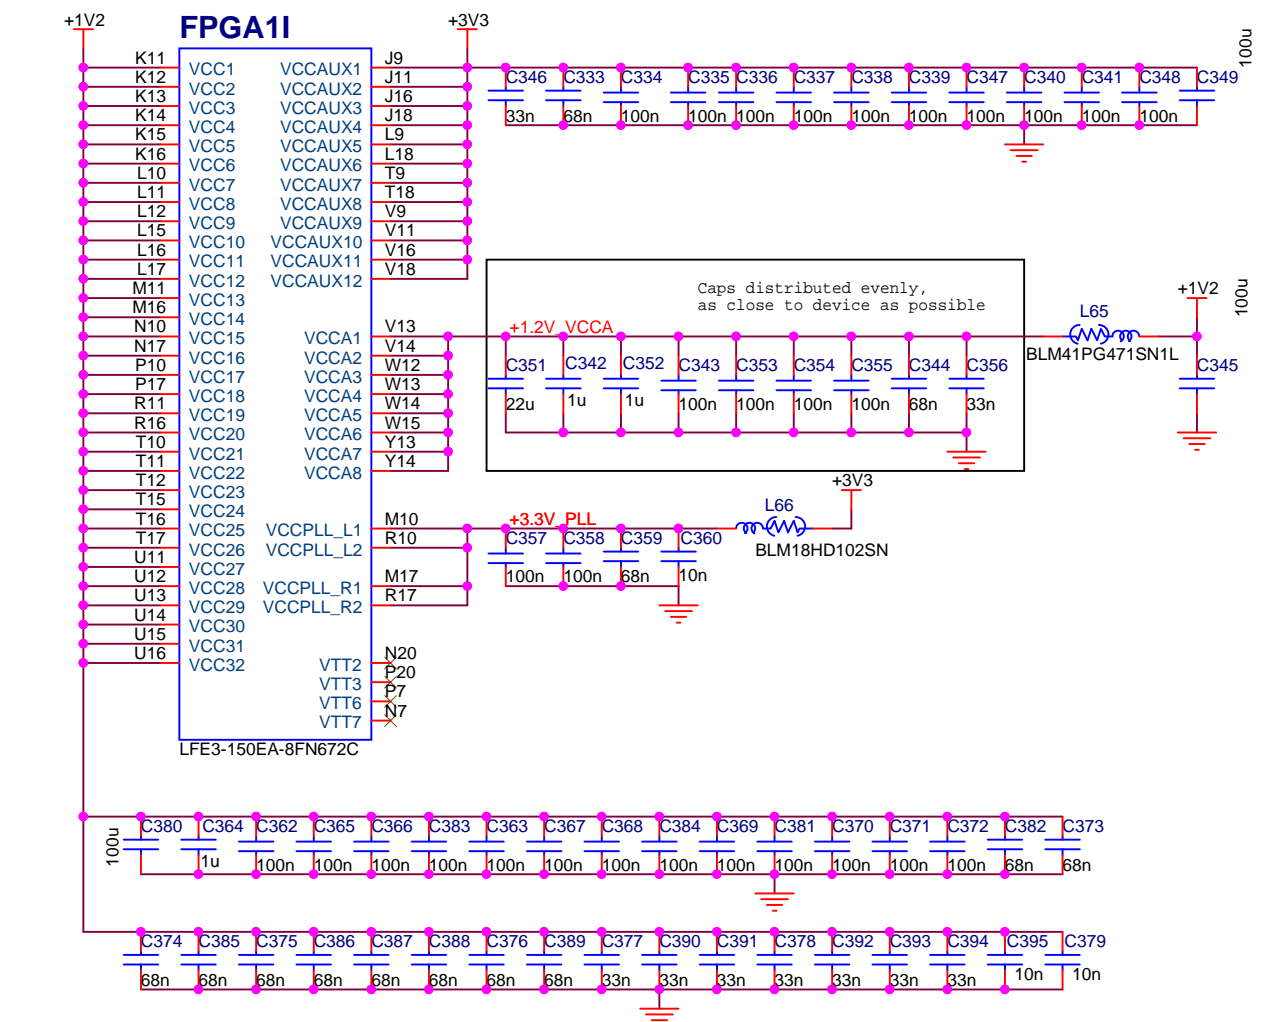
+1V2
FPGA1I
+3V3
100u

| K11 | VCC1 | VCCAUX1 | J9 |
|---|---|---|---|
| K12 | VCC2 | VCCAUX2 | J11 |
| K13 | VCC3 | VCCAUX3 | J16 |
| K14 | VCC4 | VCCAUX4 | J18 |
| K15 | VCC5 | VCCAUX5 | L9 |
| K16 | VCC6 | VCCAUX6 | L18 |
| L10 | VCC7 | VCCAUX7 | T9 |
| L11 | VCC8 | VCCAUX8 | T18 |
| L12 | VCC9 | VCCAUX9 | V9 |
| L15 | VCC10 | VCCAUX10 | V11 |
| L16 | VCC11 | VCCAUX11 | V16 |
| L17 | VCC12 | VCCAUX12 | V18 |
| M11 | VCC13 | | |
| M16 | VCC14 | | |
| N10 | VCC15 | VCCA1 | V13 |
| N17 | VCC16 | VCCA2 | V14 |
| P10 | VCC17 | VCCA3 | W12 |
| P17 | VCC18 | VCCA4 | W13 |
| R11 | VCC19 | VCCA5 | W14 |
| R16 | VCC20 | VCCA6 | W15 |
| T10 | VCC21 | VCCA7 | Y13 |
| T11 | VCC22 | VCCA8 | Y14 |
| T12 | VCC23 | | |
| T15 | VCC24 | | |
| T16 | VCC25 | VCCPLL_L1 | M10 |
| T17 | VCC26 | VCCPLL_L2 | R10 |
| U11 | VCC27 | | |
| U12 | VCC28 | VCCPLL_R1 | M17 |
| U13 | VCC29 | VCCPLL_R2 | R17 |
| U14 | VCC30 | | |
| U15 | VCC31 | | |
| U16 | VCC32 | VTT2 | N20 |
| | | VTT3 | P20 |
| | | VTT6 | P7 |
| | | VTT7 | N7 |

LFE3-150EA-8FN672C

C346 33n C333 68n C334 100n C335 100n C336 100n C337 100n C338 100n C339 100n C347 100n C340 100n C341 100n C348 100n C349

Caps distributed evenly, as close to device as possible
+1.2V_VCCA
C351 22u C342 1u C352 1u C343 100n C353 100n C354 100n C355 100n C344 68n C356 33n
L65
BLM41PG471SN1L
+1V2
100u
C345

+3V3
+3.3V_PLL
C357 100n C358 100n C359 68n C360 10n
L66
BLM18HD102SN

100u C380 C364 1u C362 100n C365 100n C366 100n C383 100n C363 100n C367 100n C368 100n C384 100n C369 100n C381 100n C370 100n C371 100n C372 100n C382 68n C373 68n

C374 68n C385 68n C375 68n C386 68n C387 68n C388 68n C376 68n C389 68n C377 33n C390 33n C391 33n C378 33n C392 33n C393 33n C394 33n C395 10n C379 10n